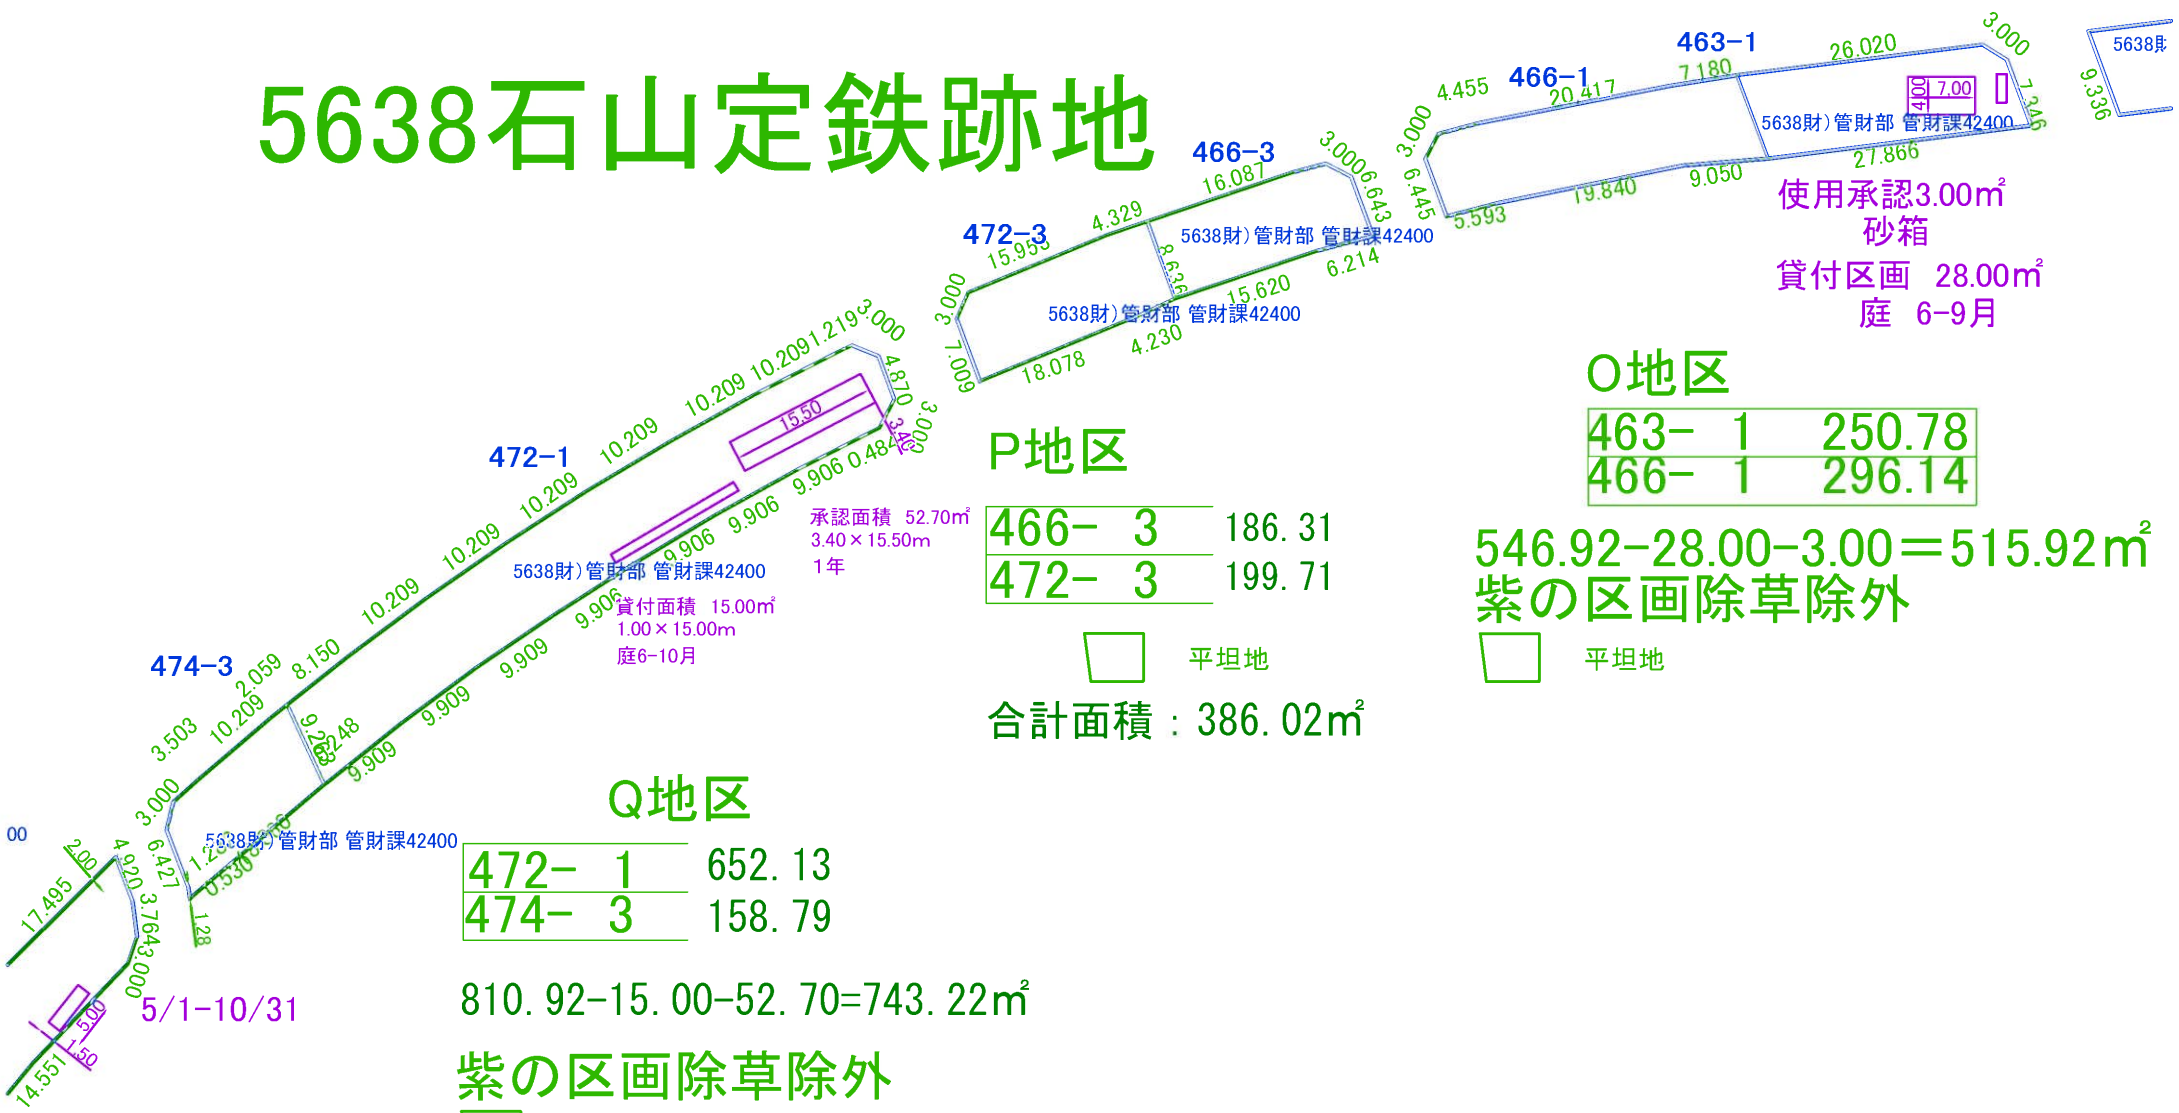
5638石山定鉄跡地

463−1
466−1
466−3
472−3
472−1
474−3

26.020
3.000
7.180
20.417
4.455
3.000
6.445
5.593
19.840
9.050
27.866
7.346
9.336
7.00
400
5638財）管財部 管財課42400
5638財

16.087
3.000
6.643
4.329
15.953
3.000
8.636
5.620
6.214
4.230
18.078
7.009
5638財）管財部 管財課42400
5638財）管財部 管財課42400

使用承認3.00m²
砂箱
貸付区画 28.00m²
庭 6−9月

O地区

| 463− 1 | 250.78 |
|---|---|
| 466− 1 | 296.14 |

546.92−28.00−3.00＝515.92m²
紫の区画除草除外

平坦地

P地区

| 466− 3 | 186. 31 |
|---|---|
| 472− 3 | 199. 71 |

平坦地

合計面積：386. 02m²

10.209
10.209
1.219
3.000
4.870
3.000
3.40
15.50
0.484
9.906
9.906
9.906
9.906
10.209
10.209
10.209
10.209
8.150
2.059
10.209
3.503
9.909
9.909
9.909
9.248
9.248
3.000
6.427
4.920
3.764
3.000
2.00
17.495
1.28
0.530
1.28
14.551
1.50
5.00
00

5638財）管財部 管財課42400
5638財）管財部 管財課42400

承認面積 52.70m²
3.40×15.50m
1年

貸付面積 15.00m²
1.00×15.00m
庭6−10月

Q地区

| 472− 1 | 652. 13 |
|---|---|
| 474− 3 | 158. 79 |

5/1−10/31

810. 92−15. 00−52. 70=743. 22m²

紫の区画除草除外